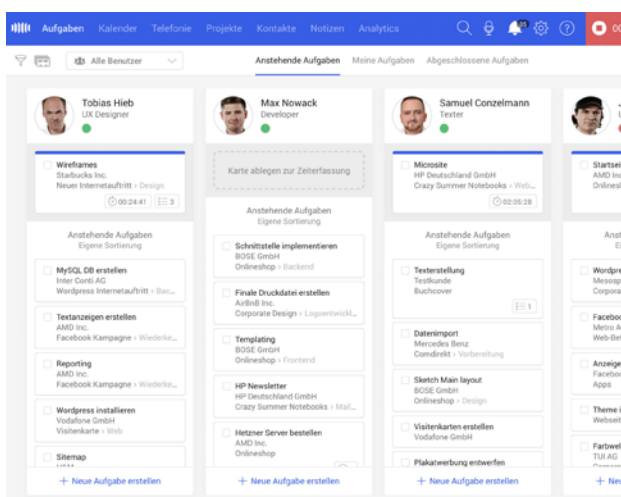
Aufgaben Kalender Telefonie Projekte Kontakte Notizen Analytics

25

00

Alle Benutzer

Anstehende Aufgaben Meine Aufgaben Abgeschlossene Aufgaben

Tobias Hieb
UX Designer

Wireframes
Starbucks Inc.
Neuer Internetauftritt › Design
00:24:41 3

Anstehende Aufgaben
Eigene Sortierung

MySQL DB erstellen
Inter Conti AG
Wordpress Internetauftritt › Bac...

Textanzeigen erstellen
AMD Inc.
Facebook Kampagne › Wiederke...

Reporting
AMD Inc.
Facebook Kampagne › Wiederke...

Wordpress installieren
Vodafone GmbH
Visitenkarte › Web

Sitemap
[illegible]

+ Neue Aufgabe erstellen

Max Nowack
Developer

Karte ablegen zur Zeiterfassung

Anstehende Aufgaben
Eigene Sortierung

Schnittstelle implementieren
BOSE GmbH
Onlineshop › Backend

Finale Druckdatei erstellen
AirBnB Inc.
Corporate Design › Logoentwickl...

Templating
BOSE GmbH
Onlineshop › Frontend

HP Newsletter
HP Deutschland GmbH
Crazy Summer Notebooks › Mail...

Hetzner Server bestellen
AMD Inc.
Onlineshop

+ Neue Aufgabe erstellen

Samuel Conzelmann
Texter

Microsite
HP Deutschland GmbH
Crazy Summer Notebooks › Web...
02:05:28

Anstehende Aufgaben
Eigene Sortierung

Texterstellung
Testkunde
Buchcover
1

Datenimport
Mercedes Benz
Comdirekt › Vorbereitung

Sketch Main layout
BOSE GmbH
Onlineshop › Design

Visitenkarten erstellen
Vodafone GmbH

Plakatwerbung entwerfen

+ Neue Aufgabe erstellen

Startsei
AMD Inc
Onlines

Anste
Eige

Wordpr
Mesosp
Corpora

Facebo
Metro A
Web-Be

Anzeige
Facebo
Apps

Theme i
Webseit

Farbwel
TUI AG

+ Neu